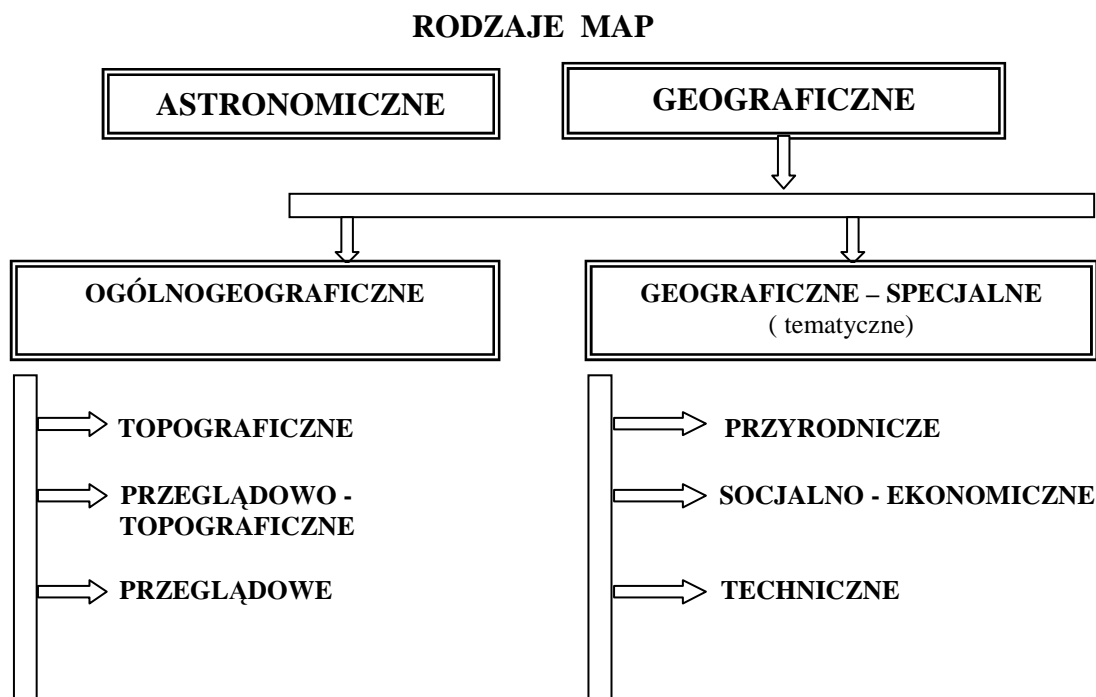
RODZAJE MAP

ASTRONOMICZNE

GEOGRAFICZNE

OGÓLNOGEOGRAFICZNE

GEOGRAFICZNE – SPECJALNE
( tematyczne)

TOPOGRAFICZNE

PRZEGLĄDOWO - TOPOGRAFICZNE

PRZEGLĄDOWE

PRZYRODNICZE

SOCJALNO - EKONOMICZNE

TECHNICZNE